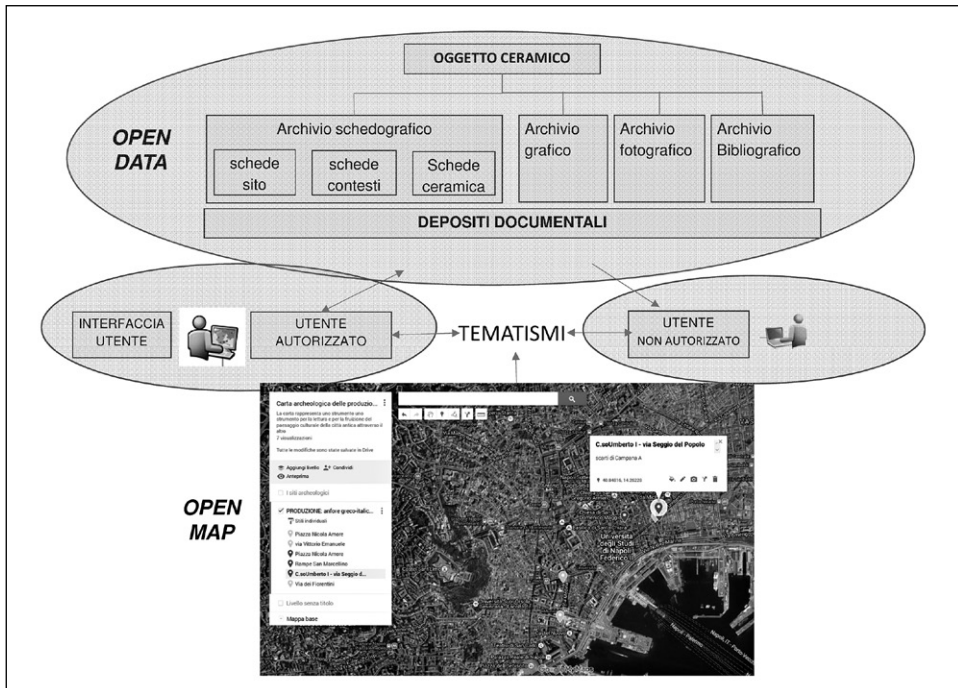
OGGETTO CERAMICO

OPEN DATA

Archivio schedografico

schede sito

schede contesti

Schede ceramica

Archivio grafico

Archivio fotografico

Archivio Bibliografico

DEPOSITI DOCUMENTALI

INTERFACCIA UTENTE

UTENTE AUTORIZZATO

TEMATISMI

UTENTE NON AUTORIZZATO

OPEN MAP

Carta archeologica delle produzio...

La carta rappresenta uno strumento uno strumento per la tutela e per la fruizione del paesaggio culturale della città antica attraverso il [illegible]
7 visualizzazioni

Tutte le modifiche sono state salvate in Drive

Aggiungi livello  Condividi
Anteprima

I siti archeologici

PRODUZIONE: anfore greco-italic...
Stili individuali
Piazza Nicola Amore
via Vittorio Emanuele
Piazza Nicola Amore
Rampe San Marcellino
C.soUmberto I - via Seggio d...
Via dei Fiorentini

Livello senza titolo

Mappa base

C.soUmberto I - via Seggio del Popolo

scarti di Campana A

40.84816, 14.25220

Università degli Studi di Napoli Federico II